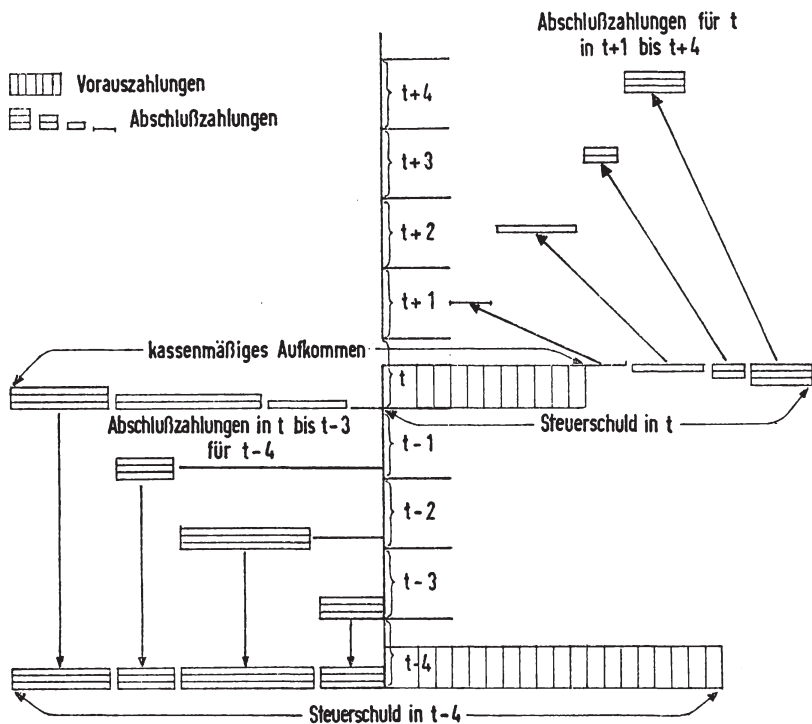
Vorauszahlungen

Abschlußzahlungen

Abschlußzahlungen für t in t+1 bis t+4

t+4

t+3

t+2

t+1

kassenmäßiges Aufkommen

t

Steuerschuld in t

Abschlußzahlungen in t bis t-3 für t-4

t-1

t-2

t-3

t-4

Steuerschuld in t-4